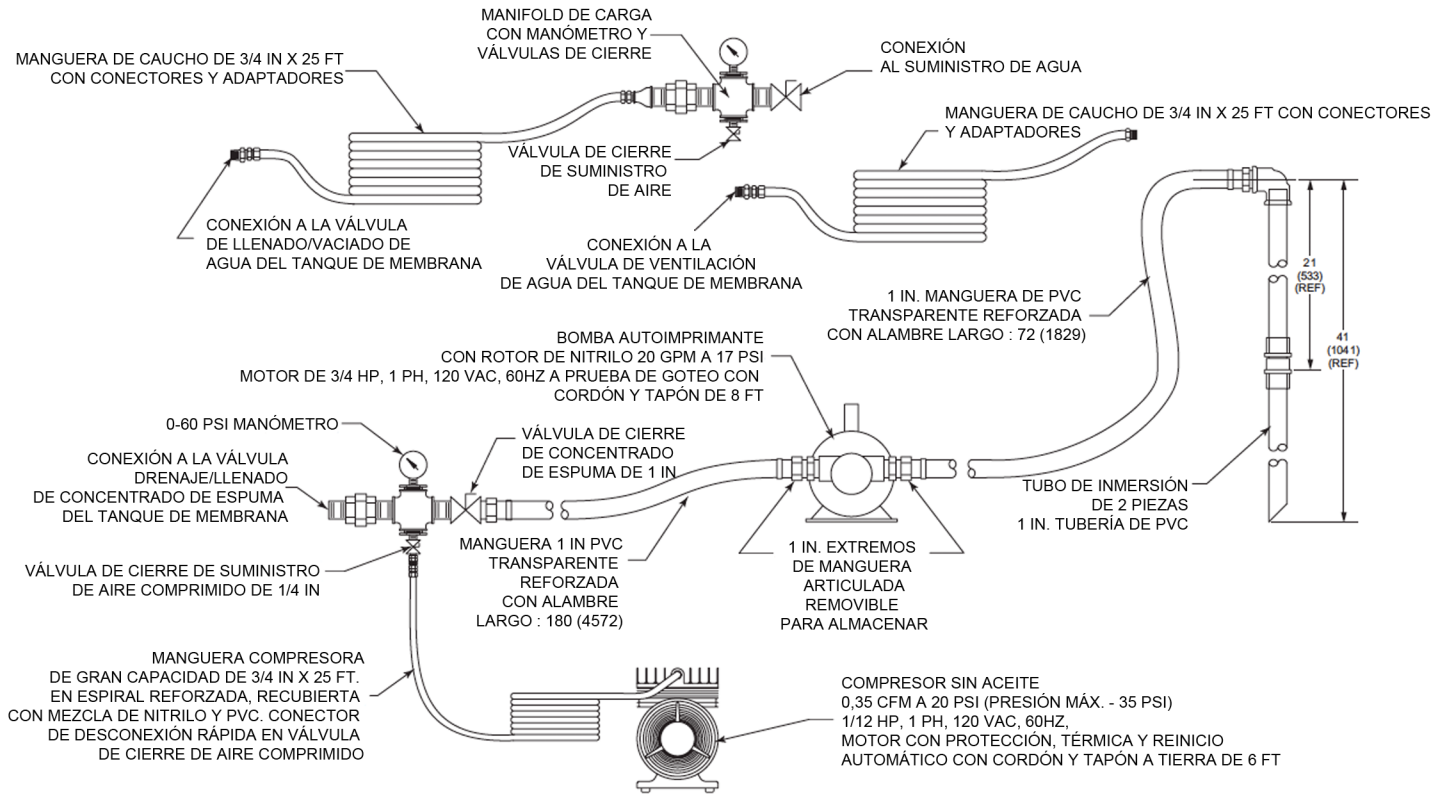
MANIFOLD DE CARGA
CON MANÓMETRO Y
VÁLVULAS DE CIERRE

MANGUERA DE CAUCHO DE 3/4 IN X 25 FT
CON CONECTORES Y ADAPTADORES

CONEXIÓN
AL SUMINISTRO DE AGUA

MANGUERA DE CAUCHO DE 3/4 IN X 25 FT CON CONECTORES
Y ADAPTADORES

VÁLVULA DE CIERRE
DE SUMINISTRO
DE AIRE

CONEXIÓN A LA VÁLVULA
DE LLENADO/VACIADO DE
AGUA DEL TANQUE DE MEMBRANA

CONEXIÓN A LA
VÁLVULA DE VENTILACIÓN
DE AGUA DEL TANQUE DE MEMBRANA

21
(533)
(REF)

41
(1041)
(REF)

1 IN. MANGUERA DE PVC
TRANSPARENTE REFORZADA
CON ALAMBRE LARGO : 72 (1829)

BOMBA AUTOIMPRIMANTE
CON ROTOR DE NITRILO 20 GPM A 17 PSI
MOTOR DE 3/4 HP, 1 PH, 120 VAC, 60HZ A PRUEBA DE GOTEO CON
CORDÓN Y TAPÓN DE 8 FT

0-60 PSI MANÓMETRO

CONEXIÓN A LA VÁLVULA
DRENAJE/LLENADO
DE CONCENTRADO DE ESPUMA
DEL TANQUE DE MEMBRANA

VÁLVULA DE CIERRE
DE CONCENTRADO
DE ESPUMA DE 1 IN

TUBO DE INMERSIÓN
DE 2 PIEZAS
1 IN. TUBERÍA DE PVC

VÁLVULA DE CIERRE DE SUMINISTRO
DE AIRE COMPRIMIDO DE 1/4 IN

MANGUERA 1 IN PVC
TRANSPARENTE
REFORZADA
CON ALAMBRE
LARGO : 180 (4572)

1 IN. EXTREMOS
DE MANGUERA
ARTICULADA
REMOVIBLE
PARA ALMACENAR

MANGUERA COMPRESORA
DE GRAN CAPACIDAD DE 3/4 IN X 25 FT.
EN ESPIRAL REFORZADA, RECUBIERTA
CON MEZCLA DE NITRILO Y PVC. CONECTOR
DE DESCONEXIÓN RÁPIDA EN VÁLVULA
DE CIERRE DE AIRE COMPRIMIDO

COMPRESOR SIN ACEITE
0,35 CFM A 20 PSI (PRESIÓN MÁX. - 35 PSI)
1/12 HP, 1 PH, 120 VAC, 60HZ,
MOTOR CON PROTECCIÓN, TÉRMICA Y REINICIO
AUTOMÁTICO CON CORDÓN Y TAPÓN A TIERRA DE 6 FT